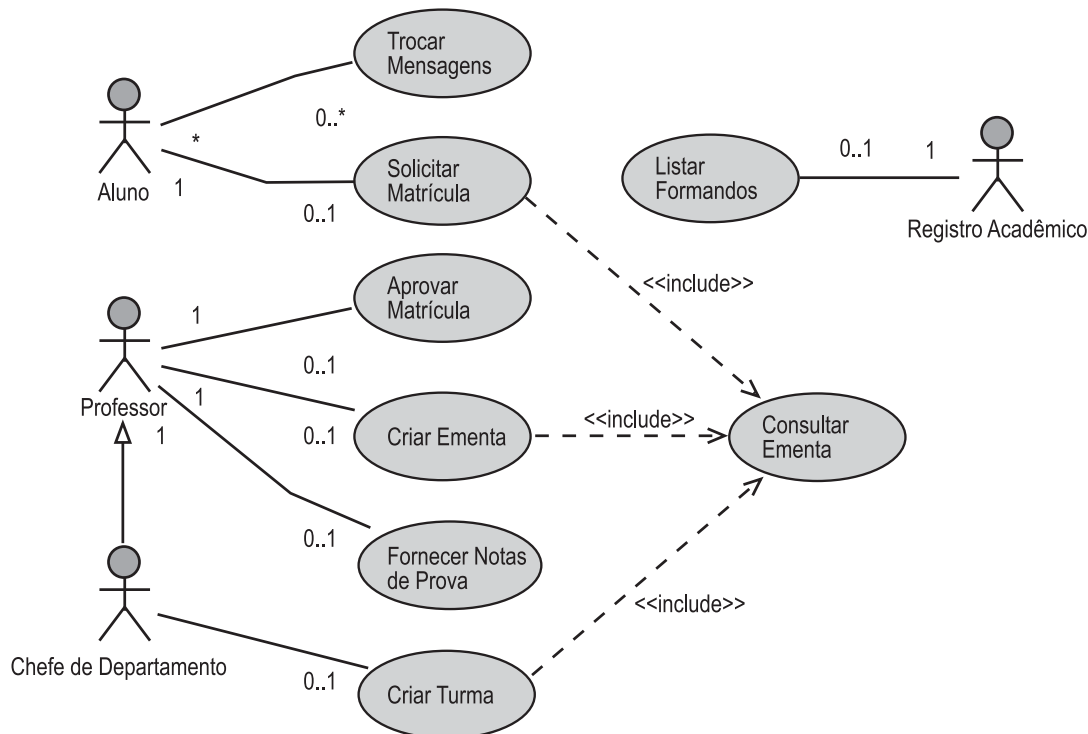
Trocar Mensagens

0..*

*

Aluno

1

Solicitar Matrícula

0..1

Listar Formandos

0..1

1

Registro Acadêmico

<<include>>

1

Aprovar Matrícula

0..1

Professor

1

1

0..1

Criar Ementa

<<include>>

Consultar Ementa

0..1

Fornecer Notas de Prova

<<include>>

Chefe de Departamento

0..1

Criar Turma